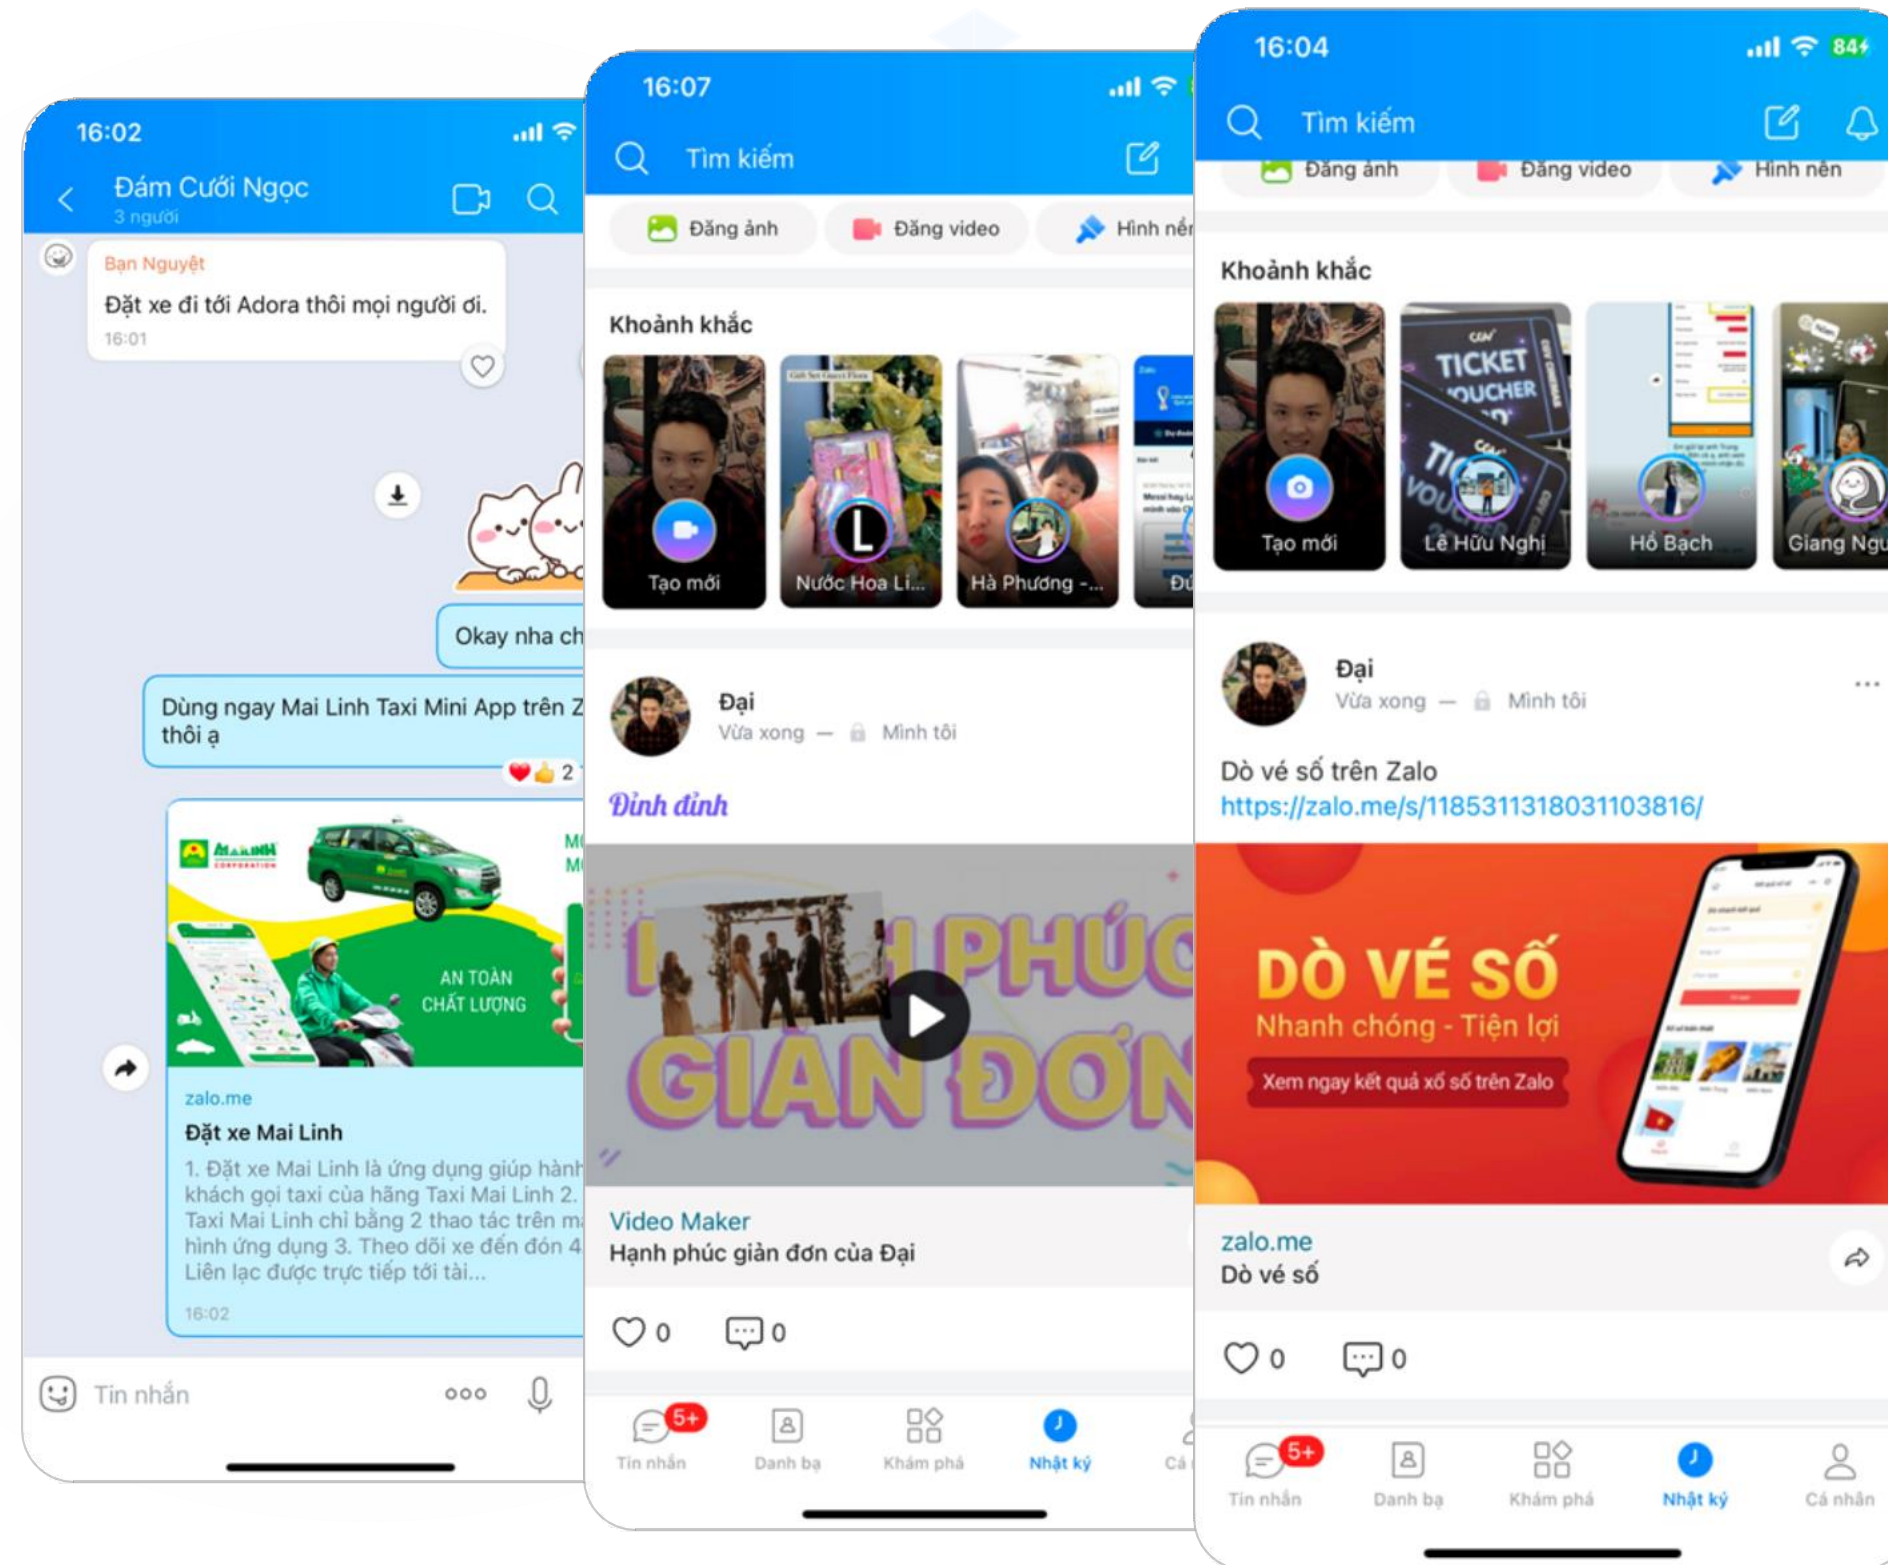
16:02

Đám Cưới Ngọc
3 người

Bạn Nguyệt
Đặt xe đi tới Adora thôi mọi người ơi.
16:01

Okay nha ch

Dùng ngay Mai Linh Taxi Mini App trên Z thôi ạ

2

MAI LINH CORPORATION

AN TOÀN CHẤT LƯỢNG

zalo.me
Đặt xe Mai Linh
1. Đặt xe Mai Linh là ứng dụng giúp hành khách gọi taxi của hãng Taxi Mai Linh 2. Taxi Mai Linh chỉ bằng 2 thao tác trên m hình ứng dụng 3. Theo dõi xe đến đón 4 Liên lạc được trực tiếp tới tài...
16:02

Tin nhắn

16:07

Tìm kiếm

Đăng ảnh Đăng video Hình nề

Khoảnh khắc

Tạo mới Nước Hoa Li... Hà Phương -... Đ

Đại
Vừa xong — Mình tôi

Đỉnh đỉnh

PHÚC GIẢN ĐƠN

Video Maker
Hạnh phúc giản đơn của Đại

0 0

5+
Tin nhắn Danh bạ Khám phá Nhật ký Cá

16:04

Tìm kiếm

Đăng ảnh Đăng video Hình nền

Khoảnh khắc

TICKET VOUCHER

Tạo mới Lê Hữu Nghị Hồ Bạch Giang Ngu

Đại
Vừa xong — Mình tôi

Dò vé số trên Zalo
https://zalo.me/s/1185311318031103816/

DÒ VÉ SỐ
Nhanh chóng - Tiện lợi
Xem ngay kết quả xổ số trên Zalo

zalo.me
Dò vé số

0 0

5+
Tin nhắn Danh bạ Khám phá Nhật ký Cá nhân